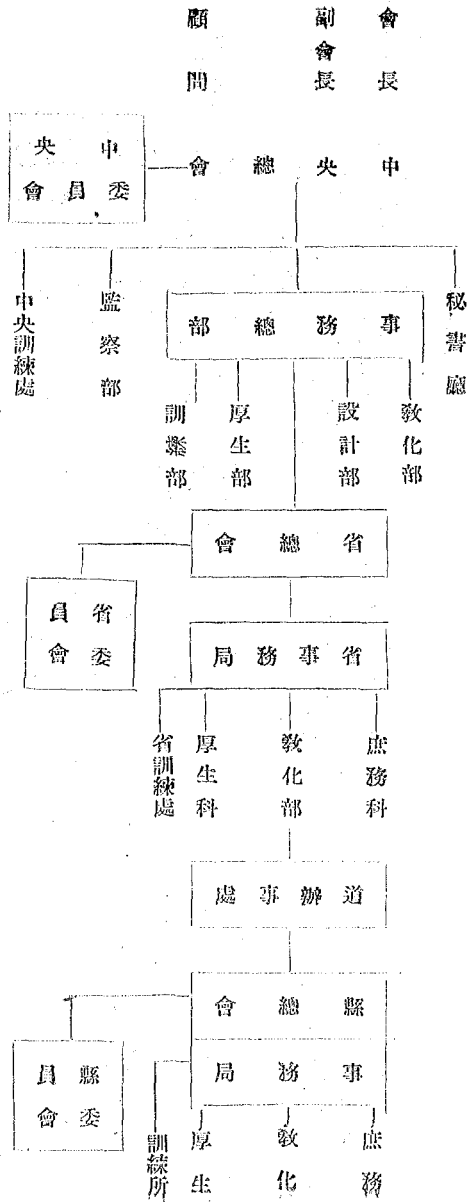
會長
副會長
顧問

中央總會

中央委員會

秘書處
事務總部
監察部
中央訓練處

教化部
設計部
厚生部
訓練部

省總會

省委員會

省事務局

庶務科
教化部
厚生科
省訓練處

道辦事處

縣總會
縣事務局

縣委員會

庶務
教化
厚生
訓練所